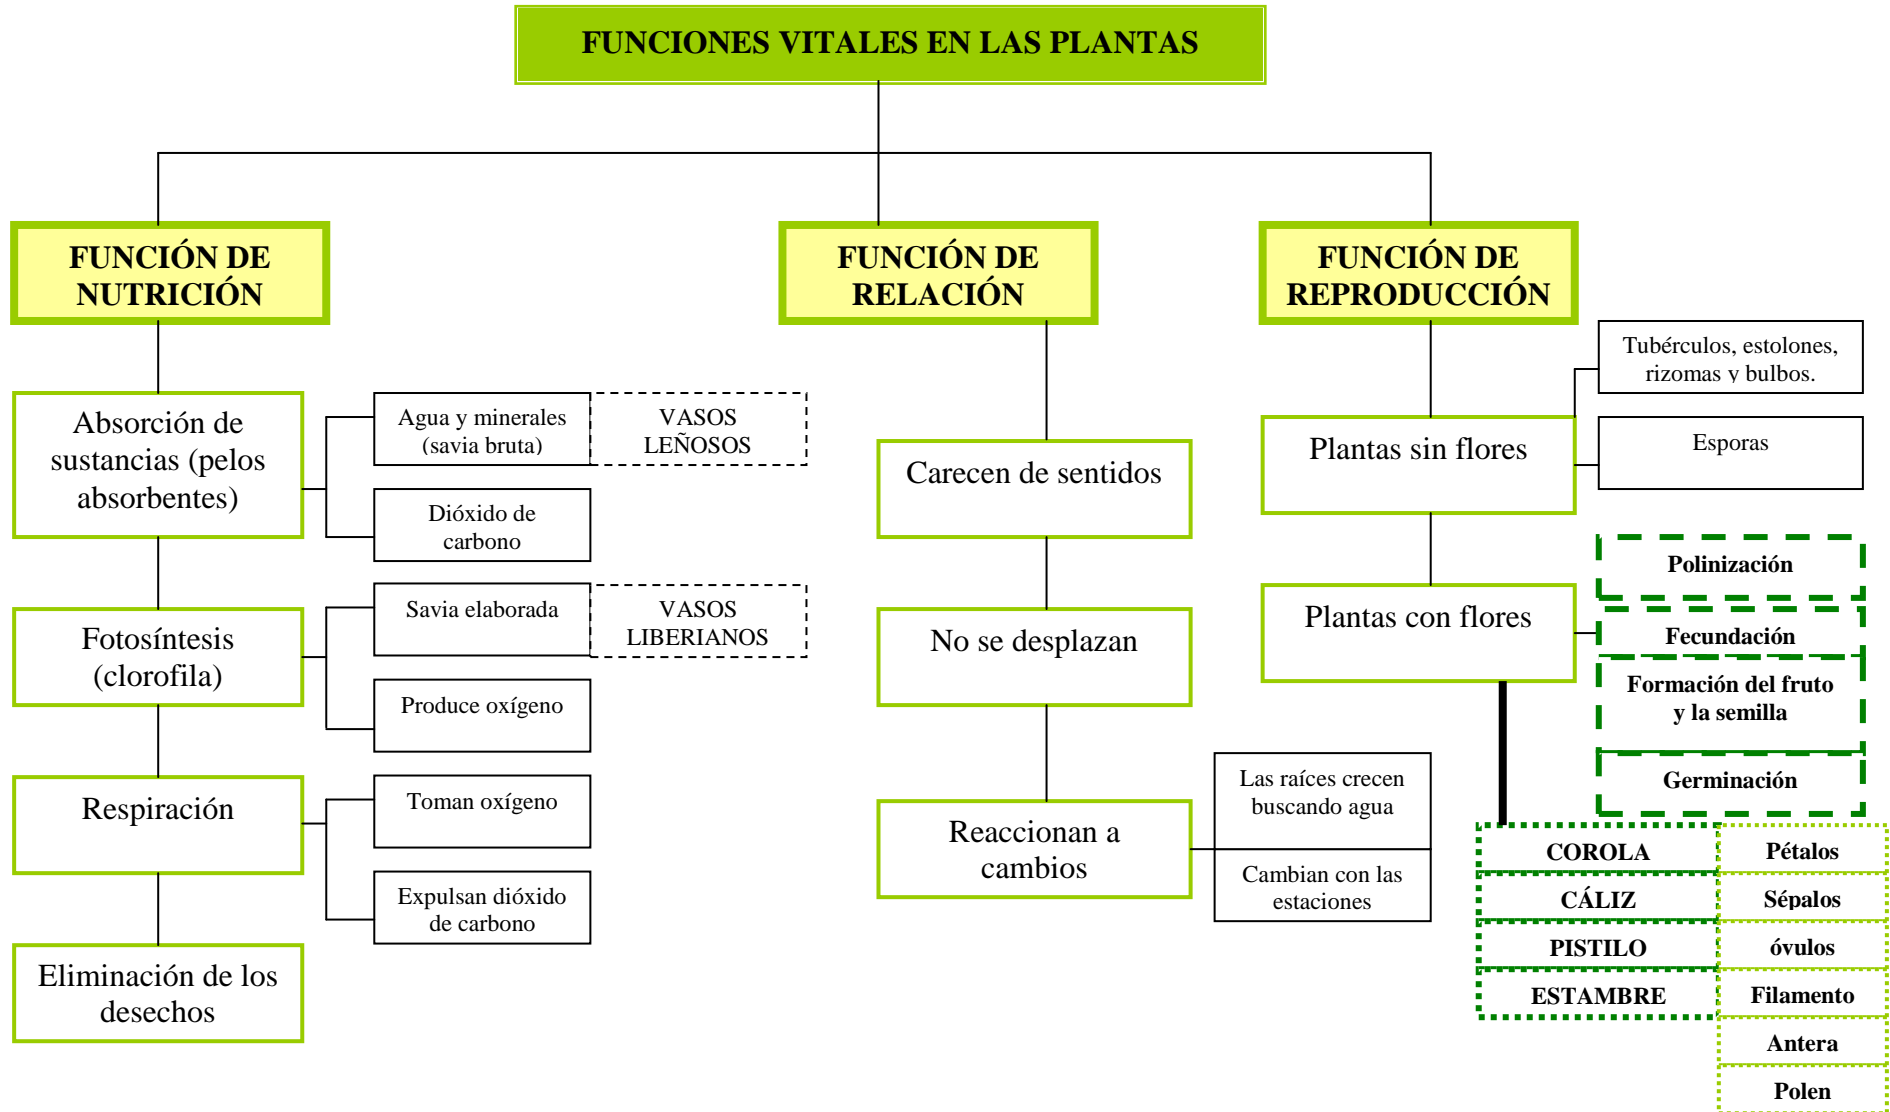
FUNCIONES VITALES EN LAS PLANTAS

FUNCIÓN DE NUTRICIÓN

Absorción de sustancias (pelos absorbentes)

Agua y minerales (savia bruta)

VASOS LEÑOSOS

Dióxido de carbono

Fotosíntesis (clorofila)

Savia elaborada

VASOS LIBERIANOS

Produce oxígeno

Respiración

Toman oxígeno

Expulsan dióxido de carbono

Eliminación de los desechos

FUNCIÓN DE RELACIÓN

Carecen de sentidos

No se desplazan

Reaccionan a cambios

Las raíces crecen buscando agua

Cambian con las estaciones

FUNCIÓN DE REPRODUCCIÓN

Tubérculos, estolones, rizomas y bulbos.

Plantas sin flores

Esporas

Polinización

Plantas con flores

Fecundación

Formación del fruto y la semilla

Germinación

| COROLA | Pétalos |
|---|---|
| CÁLIZ | Sépalos |
| PISTILO | óvulos |
| ESTAMBRE | Filamento |
| | Antera |
| | Polen |